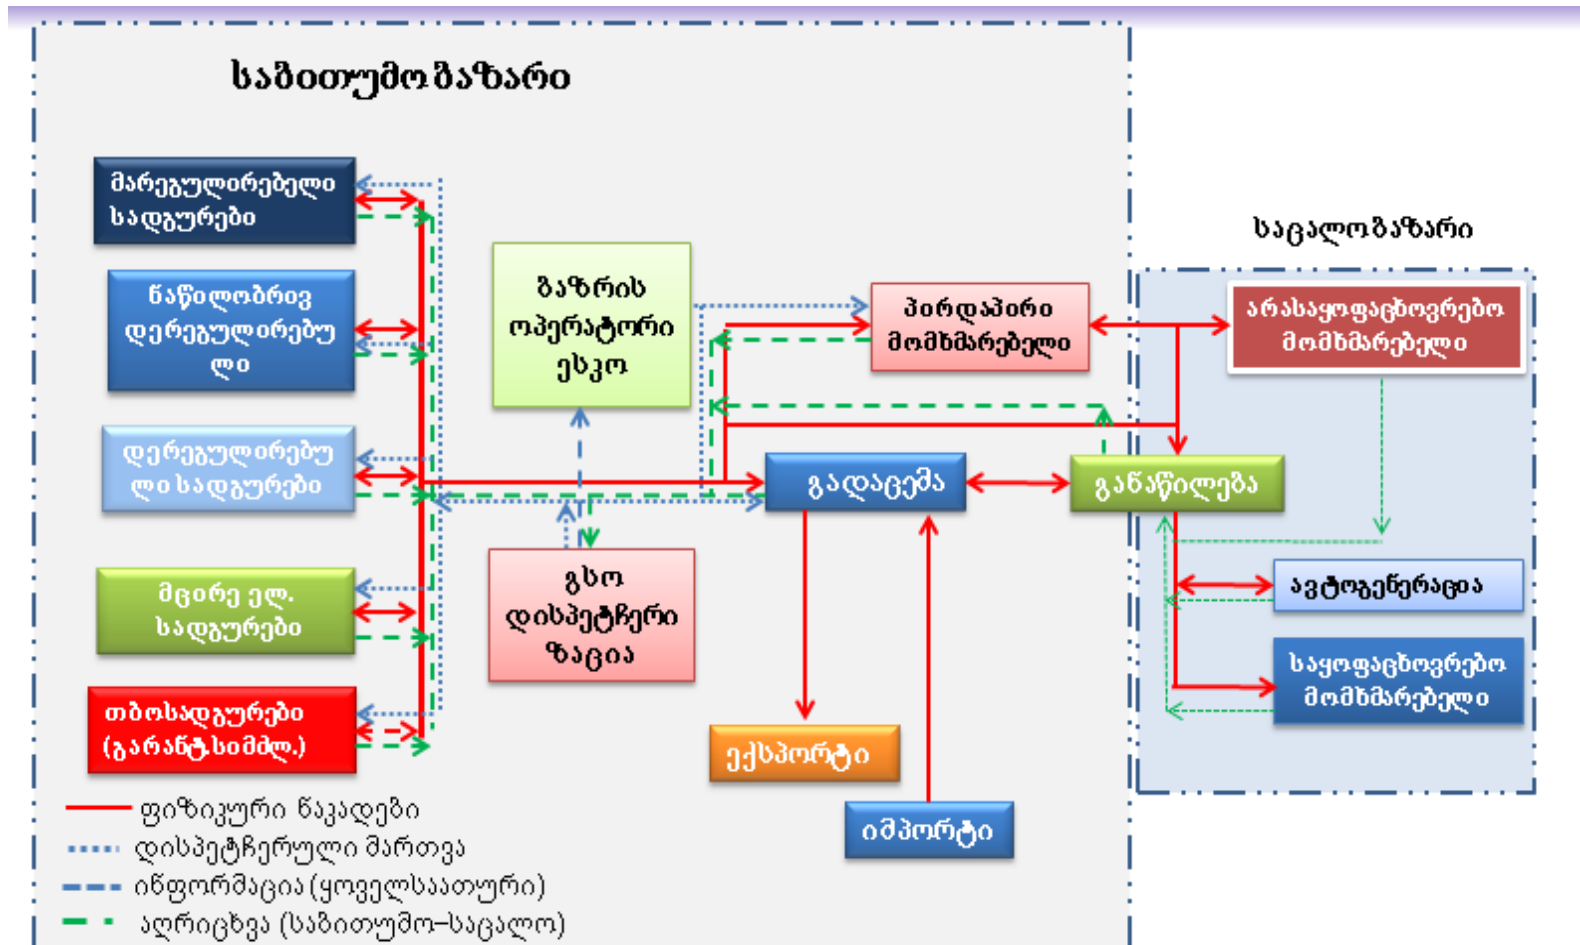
საბითუმო ბაზარი

მარეგულირებელი სადგურები

წაწილობრივ დერეგულირებული

დერეგულირებული სადგურები

მცირე ელ. სადგურები

თბოსადგურები (გარანტ.სიმძლ.)

ბაზრის ოპერატორი ესკო

გსო დისპეტჩერიზაცია

პირდაპირი მომხმარებელი

გადაცემა

ექსპორტი

იმპორტი

საცალო ბაზარი

არასაყოფაცხოვრებო მომხმარებელი

განაწილება

ავტოგენერაცია

საყოფაცხოვრებო მომხმარებელი

ფიზიკური ნაკადები
დისპეტჩერული მართვა
ინფორმაცია (ყოველსაათური)
აღრიცხვა (საბითუმო-საცალო)